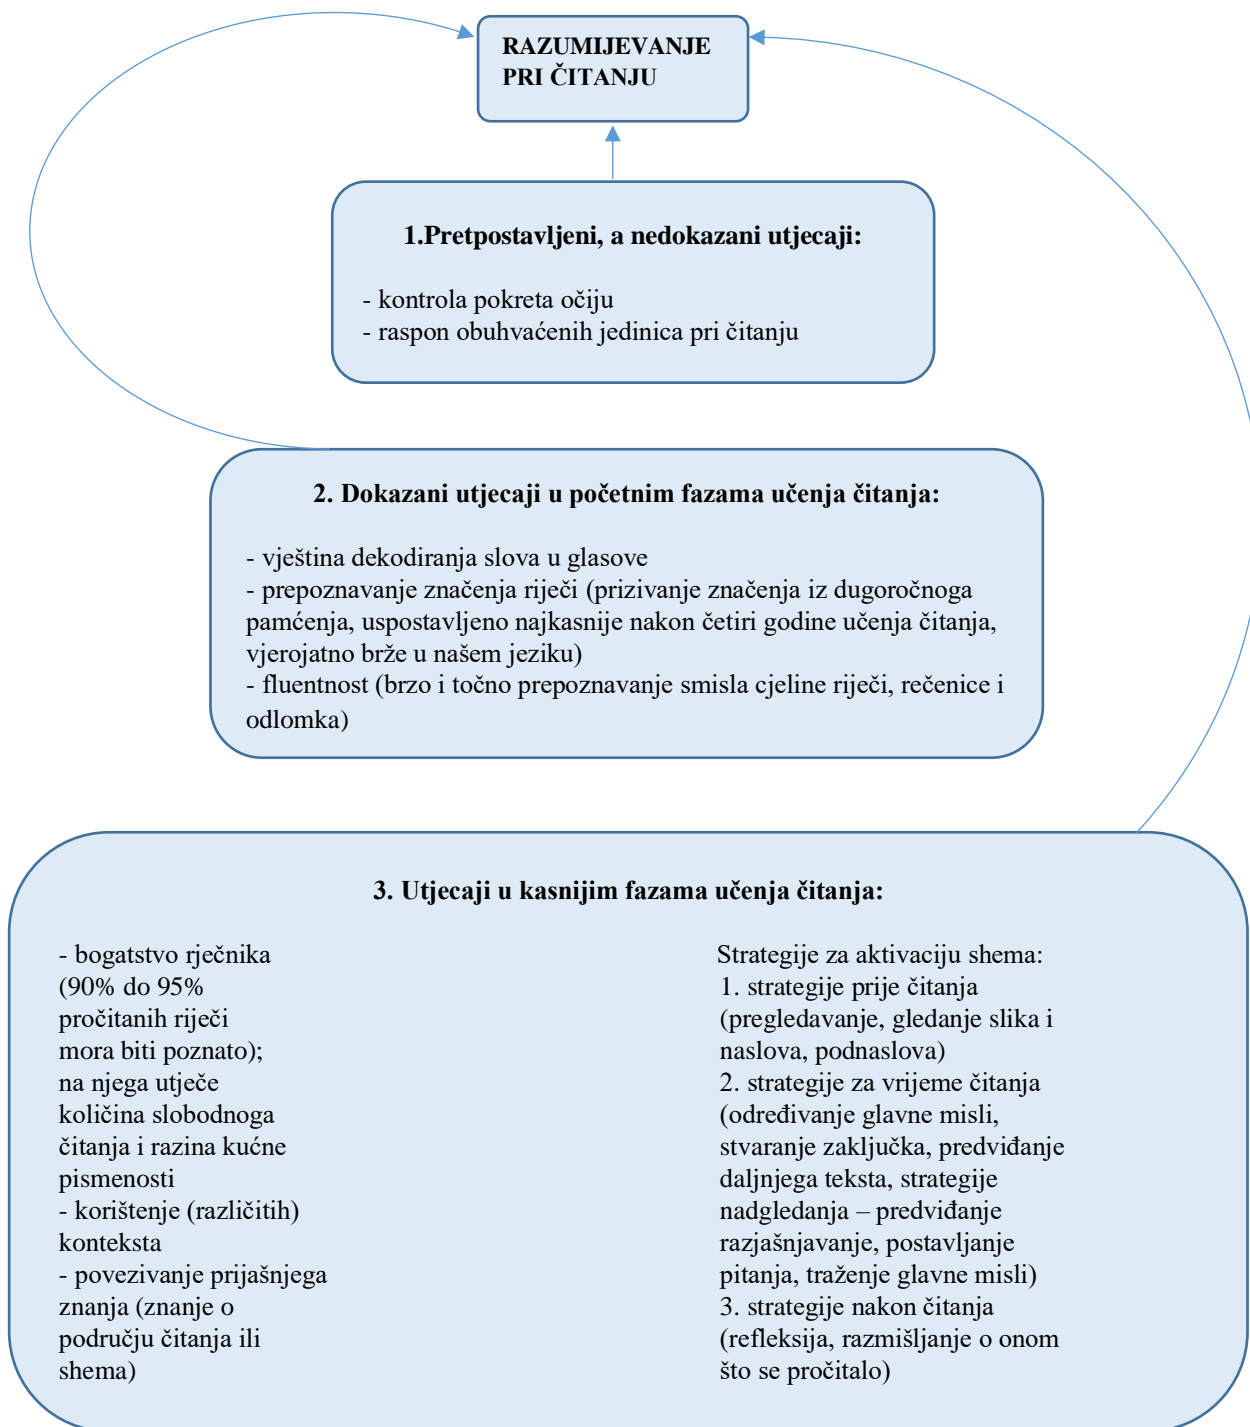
RAZUMIJEVANJE PRI ČITANJU

1.Pretpostavljeni, a nedokazani utjecaji:

- kontrola pokreta očiju
- raspon obuhvaćenih jedinica pri čitanju

2. Dokazani utjecaji u početnim fazama učenja čitanja:

- vještina dekodiranja slova u glasove
- prepoznavanje značenja riječi (prizivanje značenja iz dugoročnoga pamćenja, uspostavljeno najkasnije nakon četiri godine učenja čitanja, vjerojatno brže u našem jeziku)
- fluentnost (brzo i točno prepoznavanje smisla cjeline riječi, rečenice i odlomka)

3. Utjecaji u kasnijim fazama učenja čitanja:

- bogatstvo rječnika (90% do 95% pročitanih riječi mora biti poznato); na njega utječe količina slobodnoga čitanja i razina kućne pismenosti
- korištenje (različitih) konteksta
- povezivanje prijašnjega znanja (znanje o području čitanja ili shema)

Strategije za aktivaciju shema:
1. strategije prije čitanja (pregledavanje, gledanje slika i naslova, podnaslova)
2. strategije za vrijeme čitanja (određivanje glavne misli, stvaranje zaključka, predviđanje daljnjega teksta, strategije nadgledanja – predviđanje razjašnjavanje, postavljanje pitanja, traženje glavne misli)
3. strategije nakon čitanja (refleksija, razmišljanje o onom što se pročitalo)